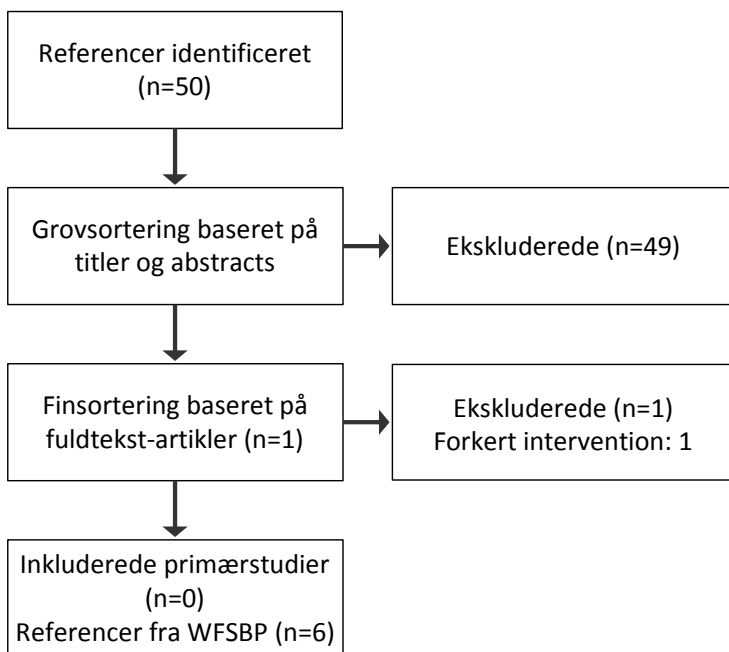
Referencer identificeret (n=50)

Grovsortering baseret på titler og abstracts

Ekskluderede (n=49)

Finsortering baseret på fuldtekst-artikler (n=1)

Ekskluderede (n=1)
Forkert intervention: 1

Inkluderede primærstudier (n=0)
Referencer fra WFSBP (n=6)